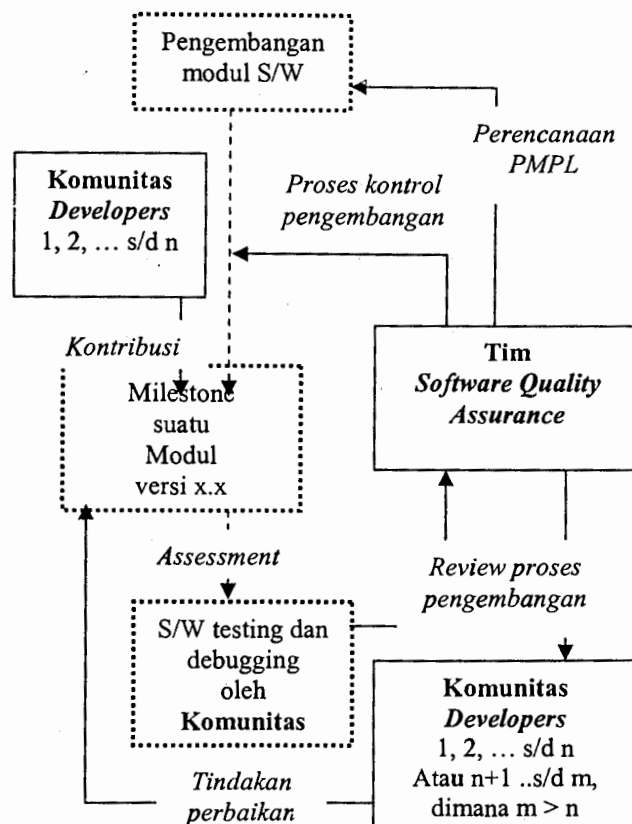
Pengembangan modul S/W

Perencanaan PMPL

Komunitas Developers 1, 2, … s/d n

Proses kontrol pengembangan

Kontribusi

Milestone suatu Modul versi x.x

Tim Software Quality Assurance

Assessment

Review proses pengembangan

S/W testing dan debugging oleh Komunitas

Komunitas Developers 1, 2, … s/d n Atau n+1 ..s/d m, dimana m > n

Tindakan perbaikan